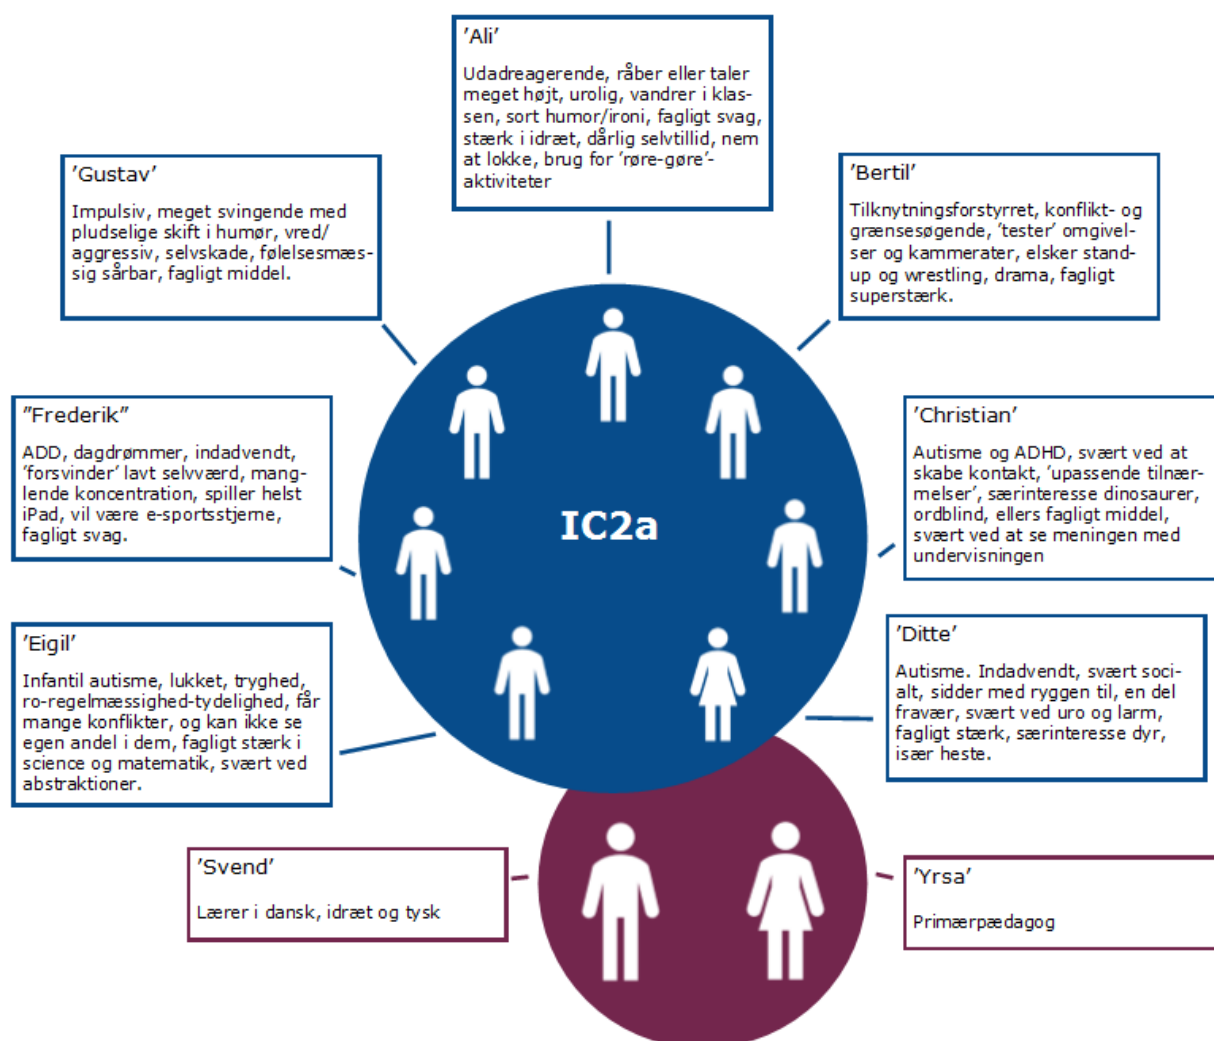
'Ali'

Udadreagerende, råber eller taler meget højt, urolig, vandrer i klassen, sort humor/ironi, fagligt svag, stærk i idræt, dårlig selvtillid, nem at lokke, brug for 'røre-gøre'-aktiviteter

'Gustav'

Impulsiv, meget svingende med pludselige skift i humør, vred/aggressiv, selvskade, følelsesmæssig sårbar, fagligt middel.

'Bertil'

Tilknytningsforstyrret, konflikt- og grænsesøgende, 'tester' omgivelser og kammerater, elsker stand-up og wrestling, drama, fagligt superstærk.

"Frederik"

ADD, dagdrømmer, indadvendt, 'forsvinder' lavt selvværd, manglende koncentration, spiller helst iPad, vil være e-sportsstjerne, fagligt svag.

'Christian'

Autisme og ADHD, svært ved at skabe kontakt, 'upassende tilnærmelser', særinteresse dinosaurer, ordblind, ellers fagligt middel, svært ved at se meningen med undervisningen

IC2a

'Eigil'

Infantil autisme, lukket, tryghed, ro-regelmæssighed-tydelighed, får mange konflikter, og kan ikke se egen andel i dem, fagligt stærk i science og matematik, svært ved abstraktioner.

'Ditte'

Autisme. Indadvendt, svært socialt, sidder med ryggen til, en del fravær, svært ved uro og larm, fagligt stærk, særinteresse dyr, især heste.

'Svend'

Lærer i dansk, idræt og tysk

'Yrsa'

Primærpædagog